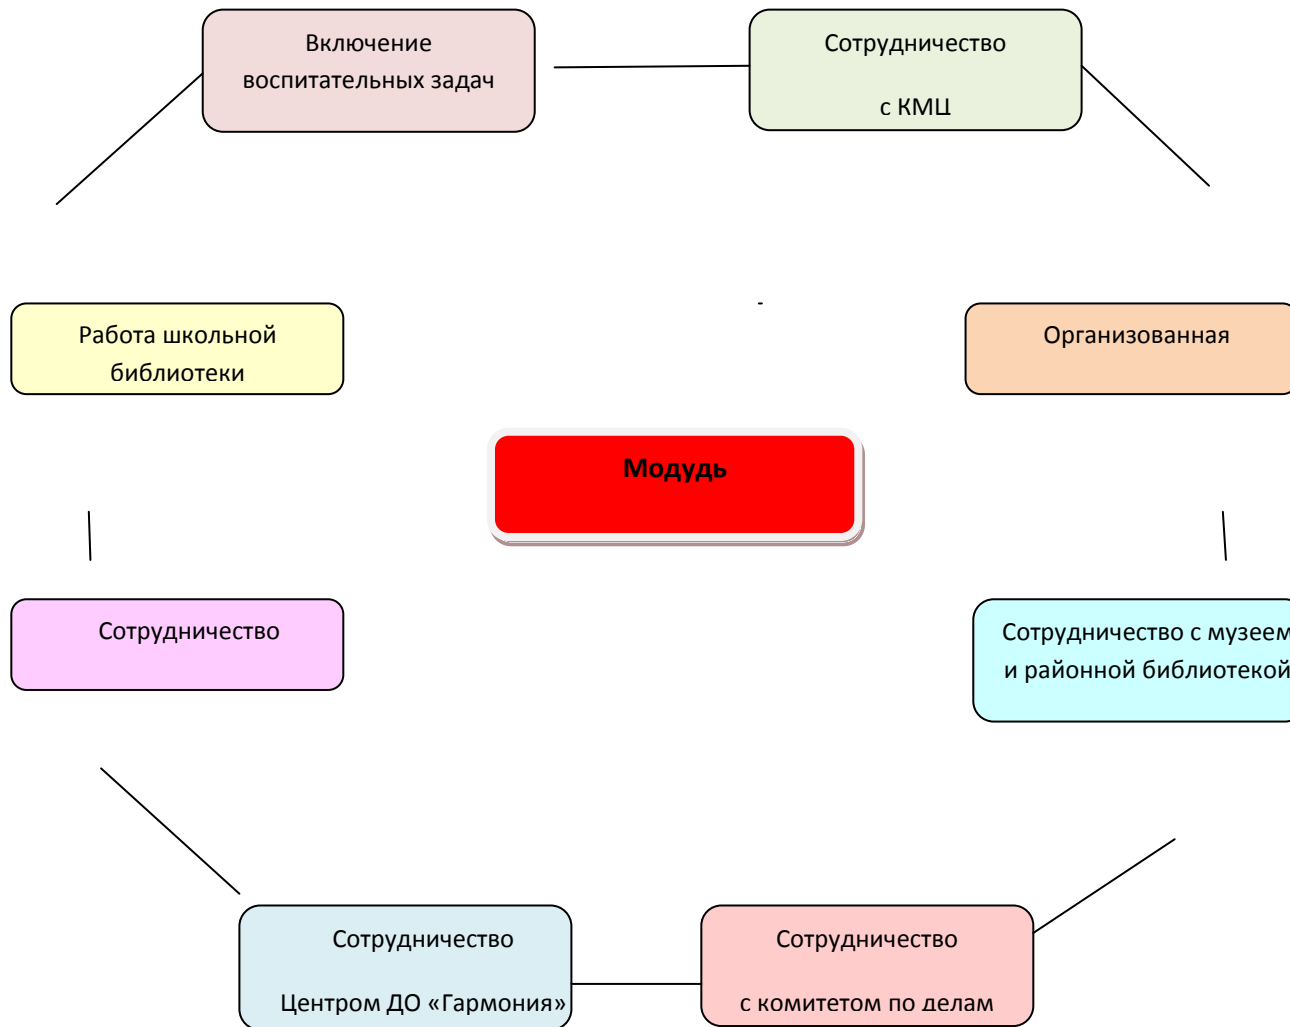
Включение воспитательных задач

Сотрудничество

с КМЦ

Работа школьной библиотеки

-

Организованная

Модудь

Сотрудничество

Сотрудничество с музеем и районной библиотекой

Сотрудничество

Центром ДО «Гармония»

Сотрудничество

с комитетом по делам